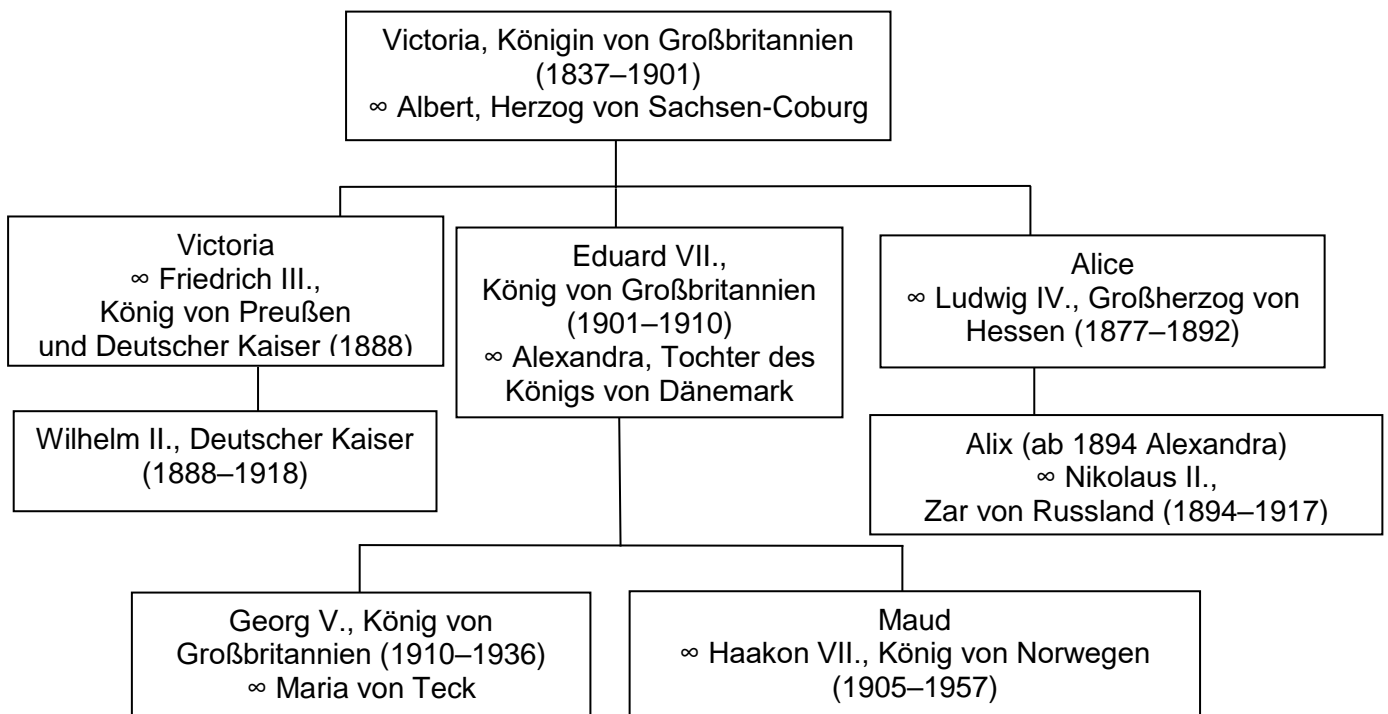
Victoria, Königin von Großbritannien
(1837–1901)
∞ Albert, Herzog von Sachsen-Coburg

Victoria
∞ Friedrich III.,
König von Preußen
und Deutscher Kaiser (1888)

Eduard VII.,
König von Großbritannien
(1901–1910)
∞ Alexandra, Tochter des
Königs von Dänemark

Alice
∞ Ludwig IV., Großherzog von
Hessen (1877–1892)

Wilhelm II., Deutscher Kaiser
(1888–1918)

Alix (ab 1894 Alexandra)
∞ Nikolaus II.,
Zar von Russland (1894–1917)

Georg V., König von
Großbritannien (1910–1936)
∞ Maria von Teck

Maud
∞ Haakon VII., König von Norwegen
(1905–1957)